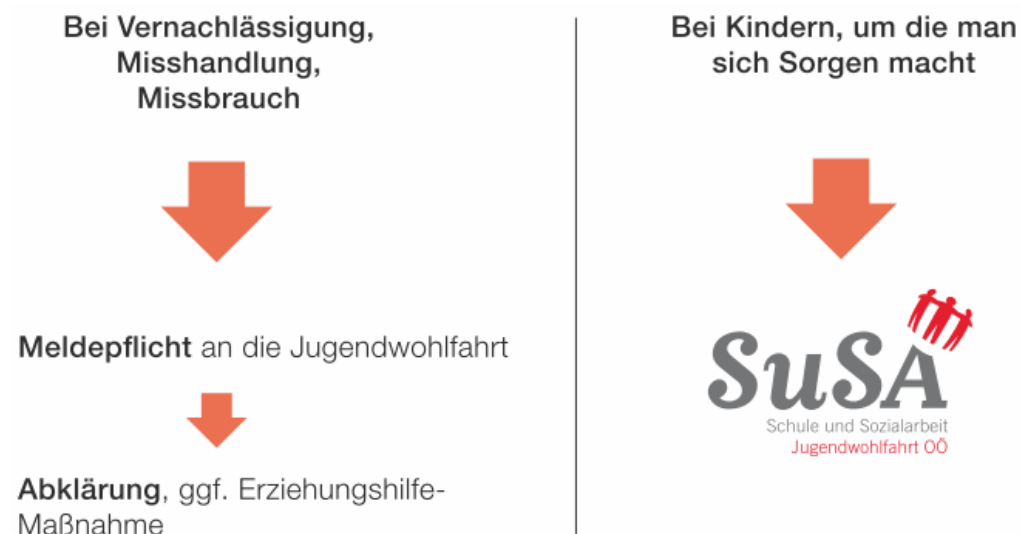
Bei Vernachlässigung, Misshandlung, Missbrauch

Meldepflicht an die Jugendwohlfahrt

Abklärung, ggf. Erziehungshilfe-Maßnahme

Bei Kindern, um die man sich Sorgen macht

SuSA
Schule und Sozialarbeit
Jugendwohlfahrt OÖ